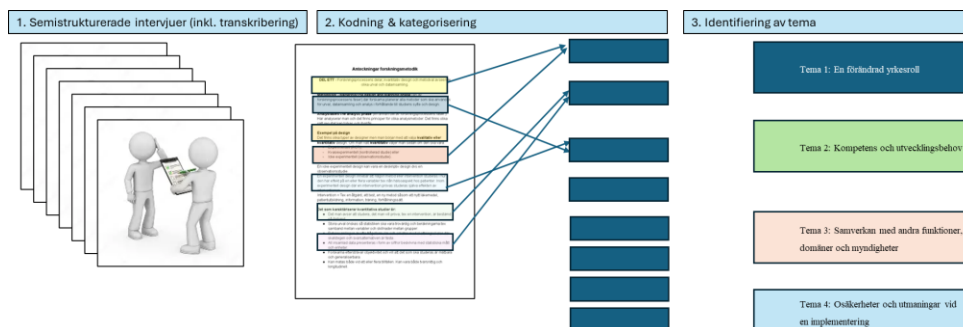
1. Semistrukturerade intervjuer (inkl. transkribering)

2. Kodning & kategorisering

Anteckningar forskningsmetodik

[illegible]

3. Identifiering av tema

Tema 1: En förändrad yrkesroll

Tema 2: Kompetens och utvecklingsbehov

Tema 3: Samverkan med andra funktioner, domäner och myndigheter

Tema 4: Osäkerheter och utmaningar vid en implementering